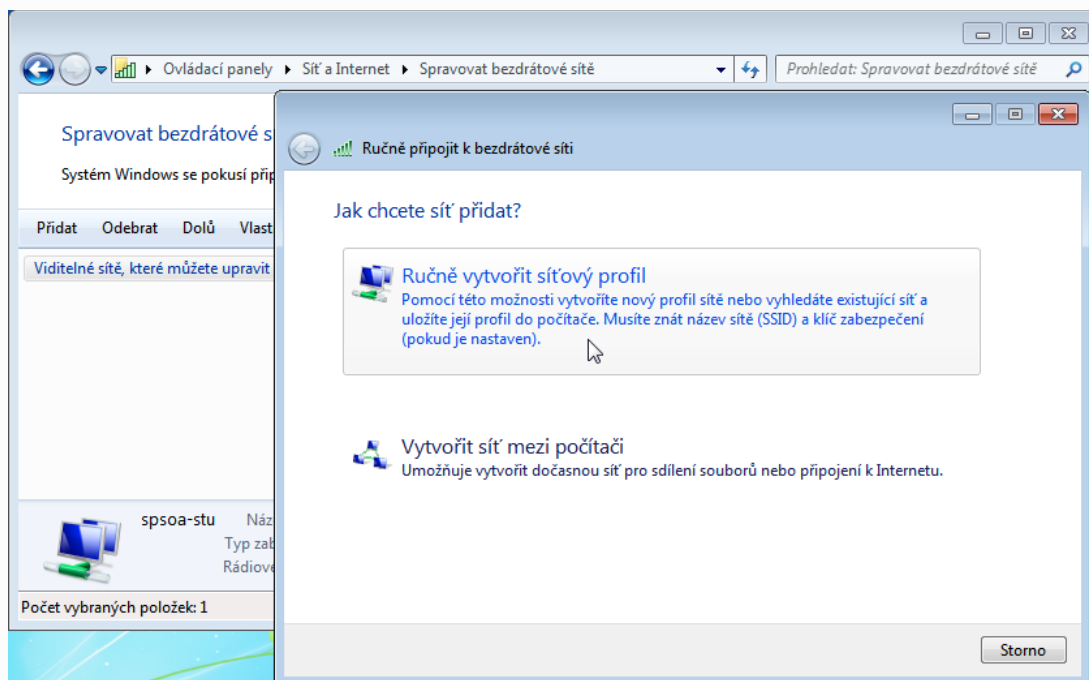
Ovládací panely ▸ Síť a Internet ▸ Spravovat bezdrátové sítě

Prohledat: Spravovat bezdrátové sítě

Spravovat bezdrátové s

Systém Windows se pokusí přip

Přidat Odebrat Dolů Vlast

Viditelné sítě, které můžete upravit

spsoa-stu Náz

Typ zab

Rádiove

Počet vybraných položek: 1

Ručně připojit k bezdrátové síti

Jak chcete síť přidat?

Ručně vytvořit síťový profil
Pomocí této možnosti vytvoříte nový profil sítě nebo vyhledáte existující síť a uložíte její profil do počítače. Musíte znát název sítě (SSID) a klíč zabezpečení (pokud je nastaven).

Vytvořit síť mezi počítači
Umožňuje vytvořit dočasnou síť pro sdílení souborů nebo připojení k Internetu.

Storno